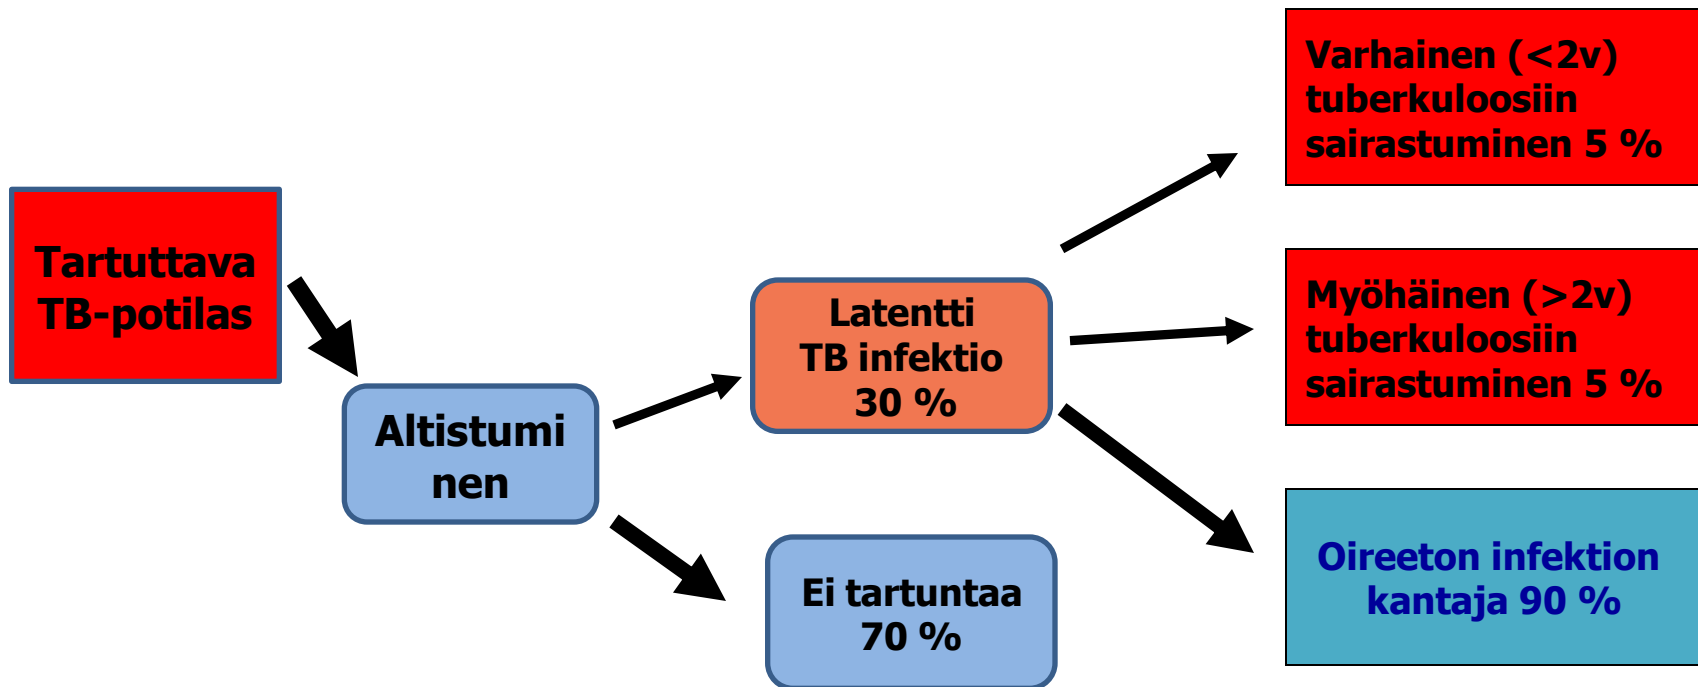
Tartuttava TB-potilas

Altistumi nen

Latentti TB infektio 30 %

Ei tartuntaa 70 %

Varhainen (<2v) tuberkuloosiin sairastuminen 5 %

Myöhäinen (>2v) tuberkuloosiin sairastuminen 5 %

Oireeton infektion kantaja 90 %